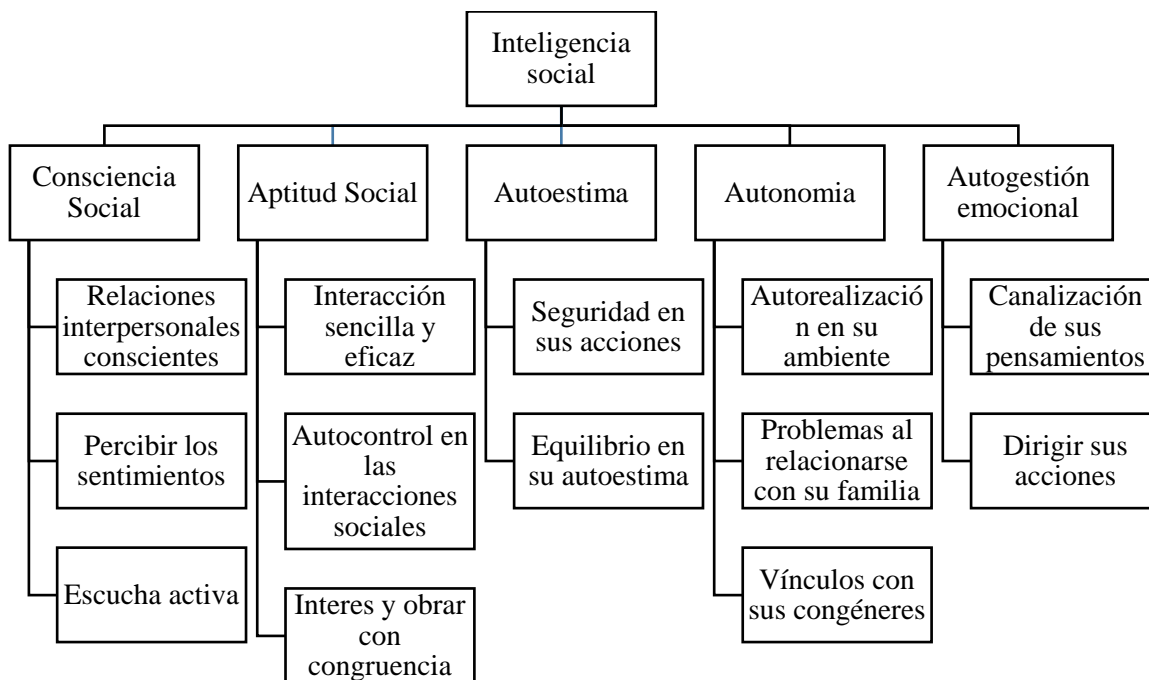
Inteligencia social

Consciencia Social

Relaciones interpersonales conscientes

Percibir los sentimientos

Escucha activa

Aptitud Social

Interacción sencilla y eficaz

Autocontrol en las interacciones sociales

Interes y obrar con congruencia

Autoestima

Seguridad en sus acciones

Equilibrio en su autoestima

Autonomia

Autorealizació n en su ambiente

Problemas al relacionarse con su familia

Vínculos con sus congéneres

Autogestión emocional

Canalización de sus pensamientos

Dirigir sus acciones